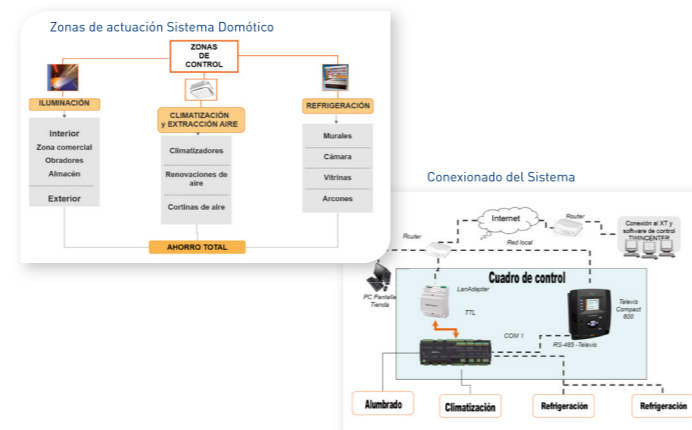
Zonas de actuación Sistema Domótico

ZONAS DE CONTROL

ILUMINACIÓN

Interior
Zona comercial
Obradores
Almacén

Exterior

CLIMATIZACIÓN y EXTRACCIÓN AIRE

Climatizadores

Renovaciones de aire

Cortinas de aire

REFRIGERACIÓN

Murales

Cámara

Vitrinas

Arcones

AHORRO TOTAL

Conexionado del Sistema

Internet

Router

Router

Red local

Conexión al XT y software de control TWINCENTER

PC Pantalla Tienda

Cuadro de control

LanAdapter

TTL

Televis Compact 600

COM 1

RS-485 -Televis

Alumbrado

Climatización

Refrigeración

Refrigeración